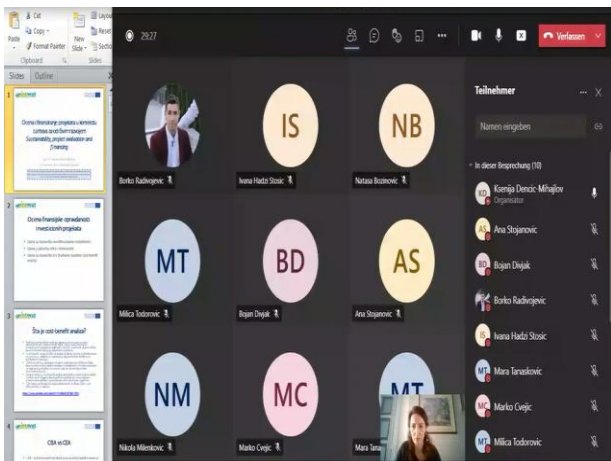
Cut
Copy
Format Painter
Paste
New Slide
Layout
Reset
Section
Clipboard
Slides
Slides
Outline

1
Ocena finansiranje projekata u kontekstu cirkularne ekonomije: Sustainability, project evaluation and financing

2
Ocena finansijske opravdanosti investicionih projekata

3
Šta je cost benefit analiza?

4
CBA vs CEA

29:27

Verlassen

Borko Radivojevic
IS
Ivana Hadzi Stosic
NB
Natasa Bozinovic
MT
Milica Todorovic
BD
Bojan Divjak
AS
Ana Stojanovic
NM
Nikola Milenkovic
MC
Marko Cvejic
MT
Mara Tana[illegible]

Teilnehmer
Namen eingeben
In dieser Besprechung (10)
KD Ksenija Dencic-Mihajlov
Organisator
AS Ana Stojanovic
BD Bojan Divjak
Borko Radivojevic
IS Ivana Hadzi Stosic
MT Mara Tanaskovic
MC Marko Cvejic
MT Milica Todorovic